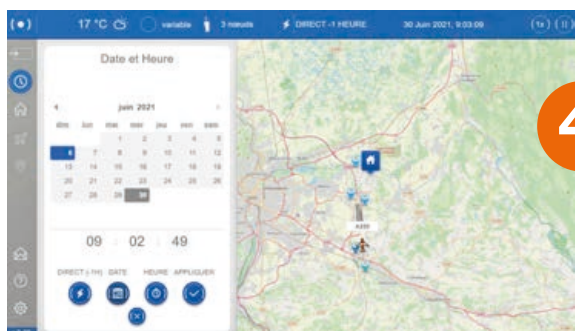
17 °C variable 3 nœuds DIRECT -1 HEURE 30 Juin 2021, 9:03:09 1x

Date et Heure

juin 2021

| dim | lun | mar | mer | jeu | ven | sam |
|---|---|---|---|---|---|---|
| | | 1 | 2 | 3 | 4 | 5 |
| 6 | 7 | 8 | 9 | 10 | 11 | 12 |
| 13 | 14 | 15 | 16 | 17 | 18 | 19 |
| 20 | 21 | 22 | 23 | 24 | 25 | 26 |
| 27 | 28 | 29 | 30 | | | |

09 : 02 : 49

DIRECT (-1H) DATE HEURE APPLIQUER

4